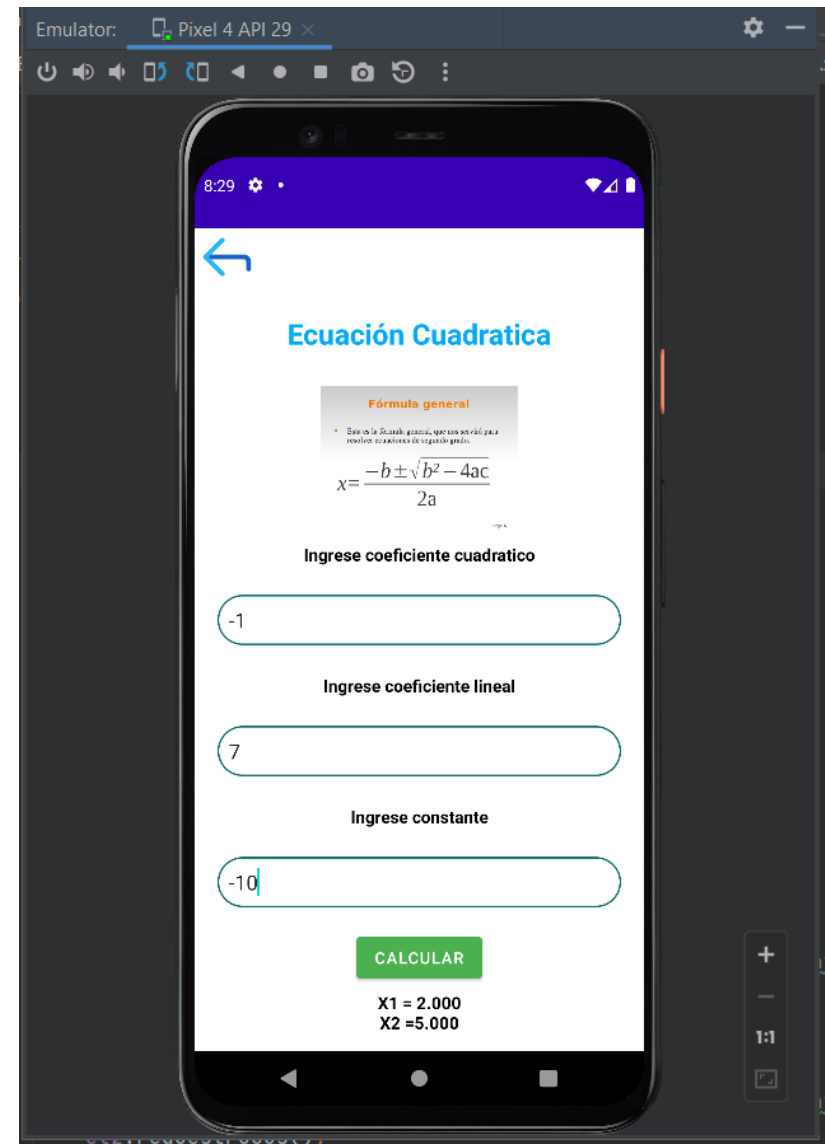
Emulator: Pixel 4 API 29

8:29

Ecuación Cuadratica

Fórmula general

Esta es la fórmula general, que nos servirá para resolver ecuaciones de segundo grado.

$x = \frac{-b \pm \sqrt{b^2 - 4ac}}{2a}$

Ingrese coeficiente cuadratico

-1

Ingrese coeficiente lineal

7

Ingrese constante

-10

CALCULAR

X1 = 2.000
X2 =5.000

1:1